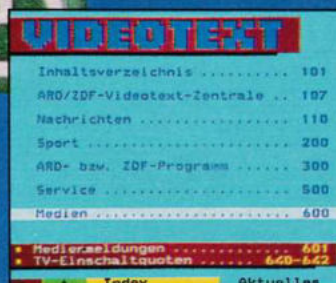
VIDEOTEXT

Inhaltsverzeichnis .......... 101
ARD/ZDF-Videotext-Zentrale .. 107
Nachrichten .................. 110
Sport ........................ 200
ARD- bzw. ZDF-Programm ...... 300
Service ...................... 500
Medien ....................... 600

• Medienmeldungen ............. 601
• TV-Einschaltquoten ...... 640-642

Index Aktuelles